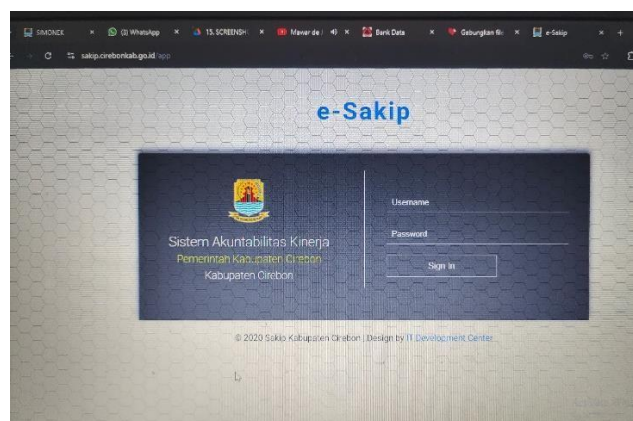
SIMONEK × (3) WhatsApp × 15. SCREENSH × Mawar de × Bank Data × Gabungkan fil × e-Sakip ×

sakip.cirebonkab.go.id/app

e-Sakip

Sistem Akuntabilitas Kinerja
Pemerintah Kabupaten Cirebon
Kabupaten Cirebon

Username

Password

Sign In

© 2020 Sakip Kabupaten Cirebon | Design by IT Development Center